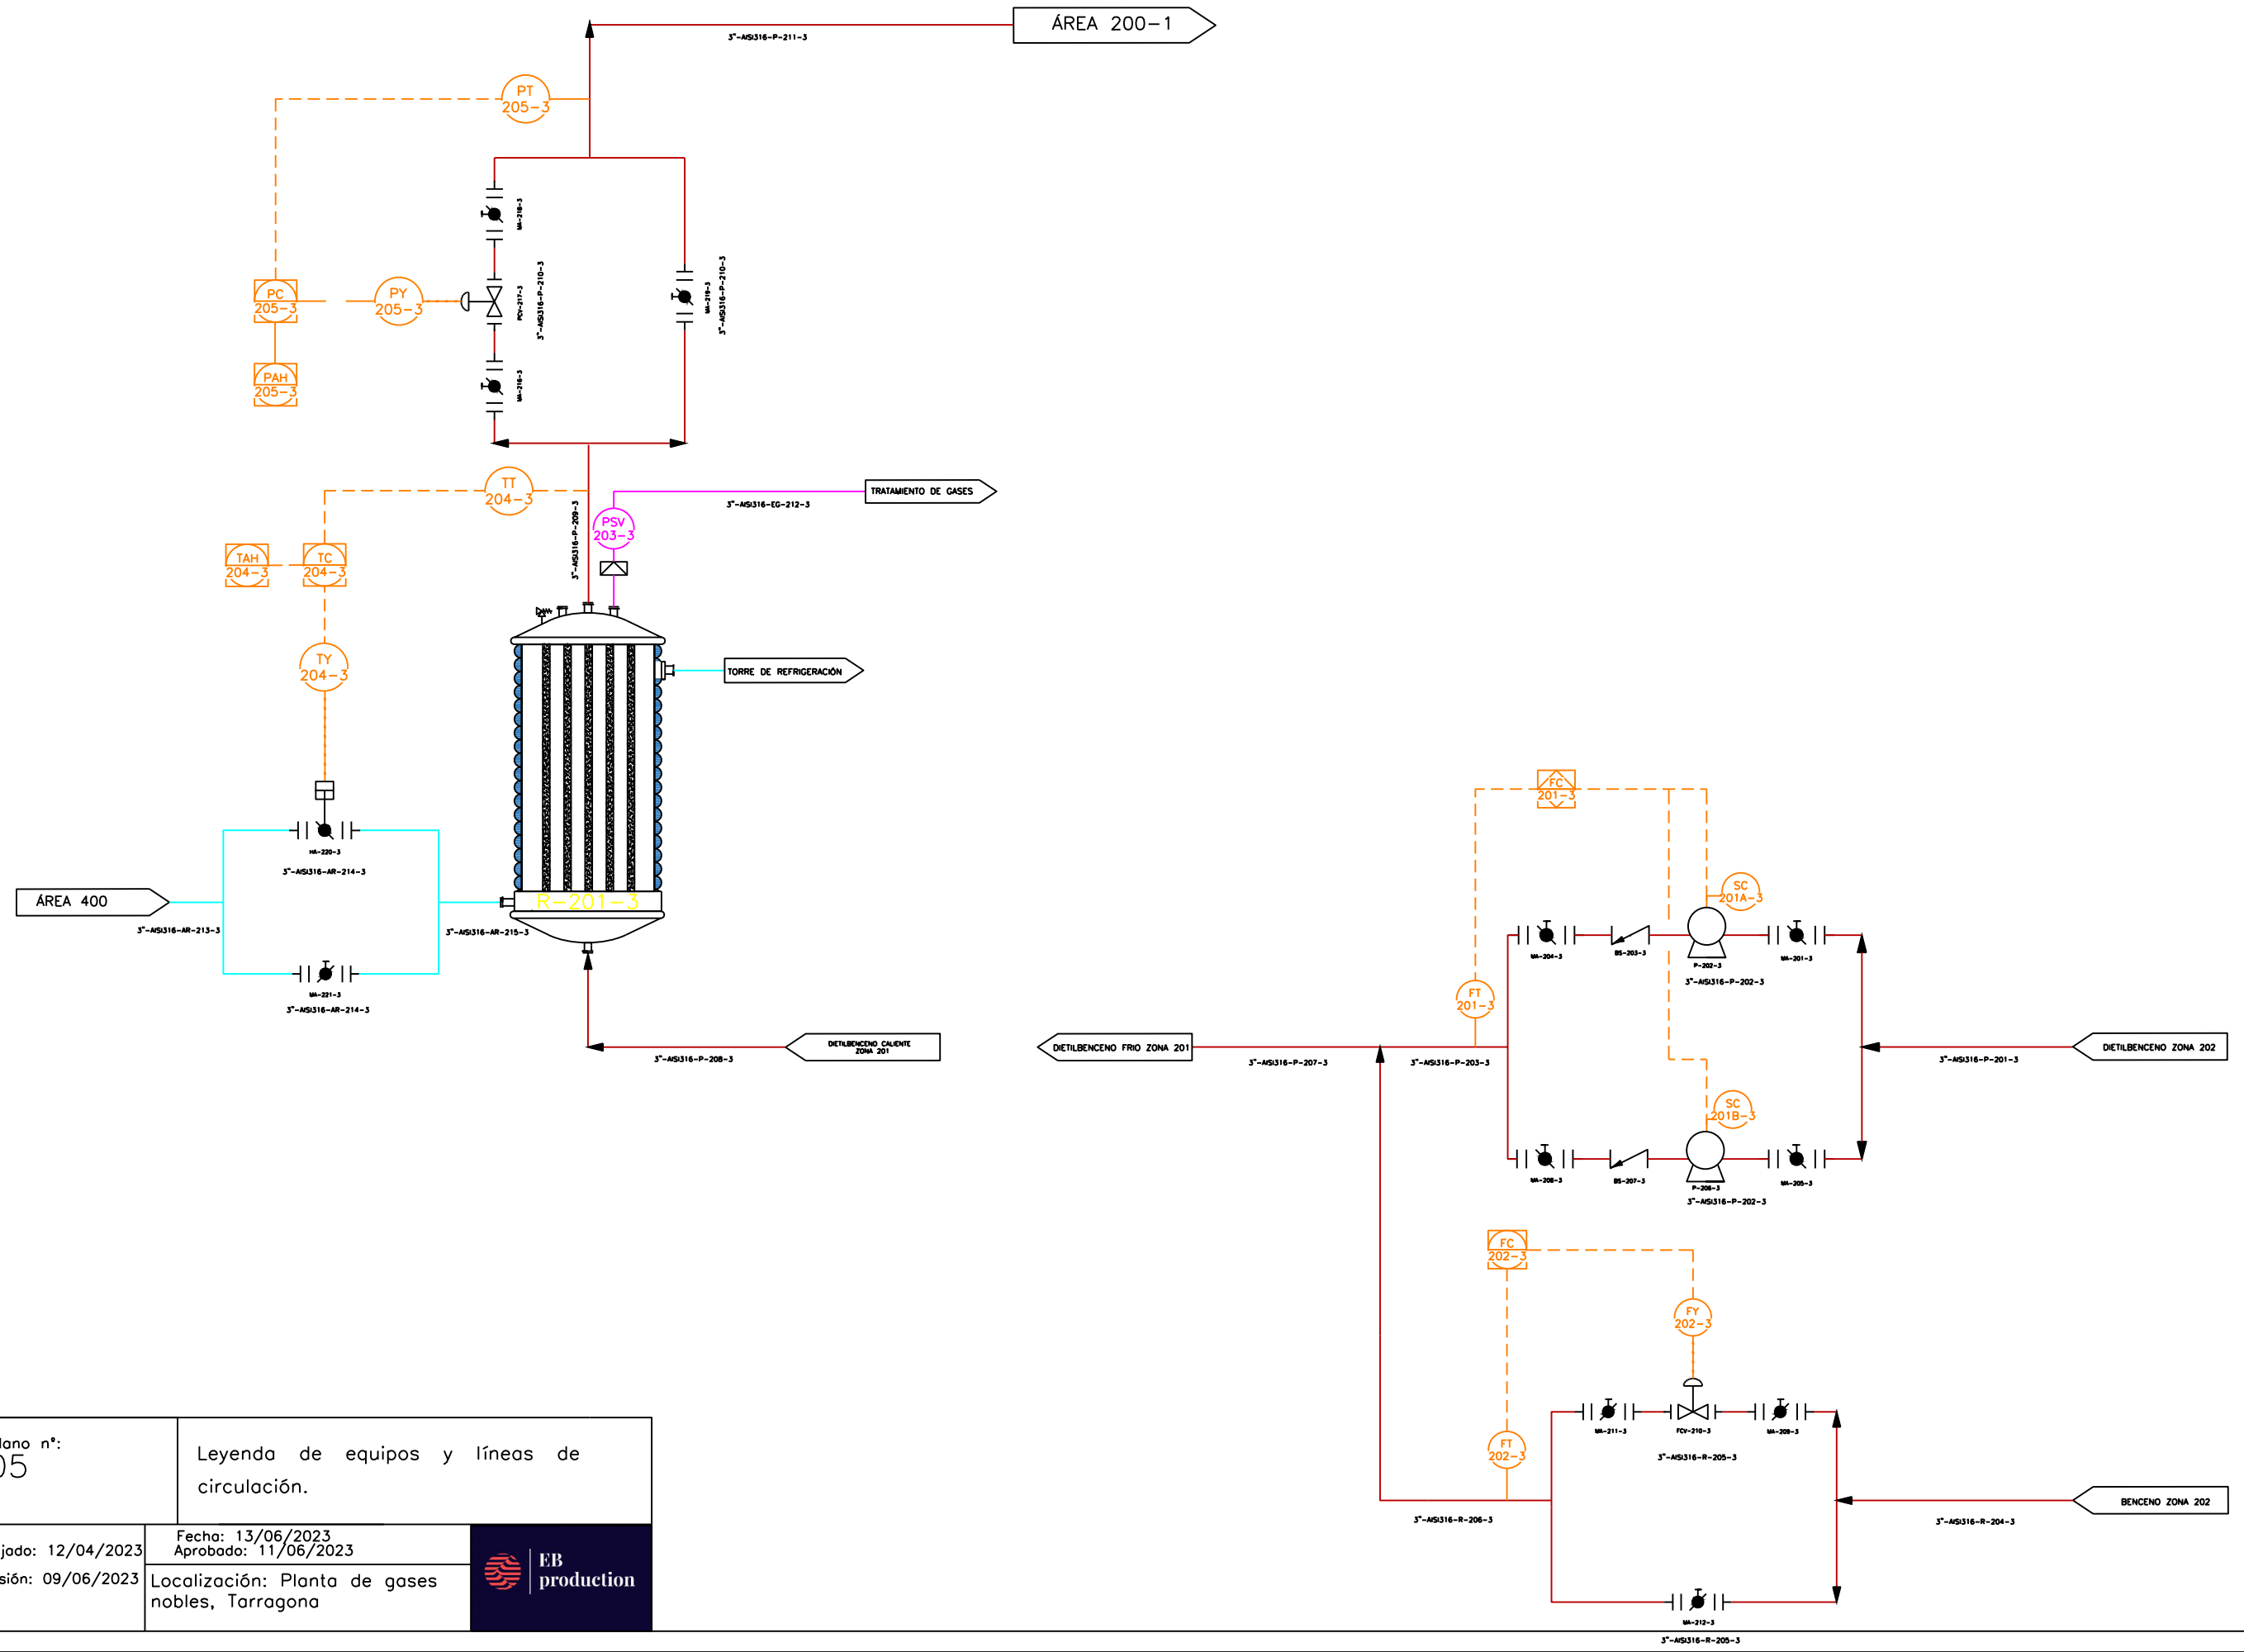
ÁREA 200-1
3"-AISI316-P-211-3
PT 205-3
PC 205-3
PY 205-3
PAH 205-3
MA-218-3
FCV-217-3
3"-AISI316-P-210-3
MA-216-3
MA-219-3
3"-AISI316-P-210-3
TT 204-3
TRATAMIENTO DE GASES
3"-AISI316-EG-212-3
3"-AISI316-P-209-3
PSV 203-3
TAH 204-3
TC 204-3
TY 204-3
TORRE DE REFRIGERACIÓN
MA-220-3
3"-AISI316-AR-214-3
ÁREA 400
3"-AISI316-AR-213-3
3"-AISI316-AR-215-3
R-201-3
MA-221-3
3"-AISI316-AR-214-3
DIETILBENCENO CALIENTE ZONA 201
3"-AISI316-P-208-3
FC 201-3
SC 201A-3
MA-204-3
BS-203-3
P-202-3
MA-201-3
3"-AISI316-P-202-3
FT 201-3
DIETILBENCENO FRIO ZONA 201
3"-AISI316-P-207-3
3"-AISI316-P-203-3
3"-AISI316-P-201-3
DIETILBENCENO ZONA 202
SC 201B-3
MA-208-3
BS-207-3
P-206-3
MA-205-3
3"-AISI316-P-202-3
FC 202-3
FY 202-3
MA-211-3
FCV-210-3
MA-209-3
3"-AISI316-R-205-3
FT 202-3
3"-AISI316-R-206-3
BENCENO ZONA 202
3"-AISI316-R-204-3
MA-212-3
3"-AISI316-R-205-3
lano nº:
05
Leyenda de equipos y líneas de circulación.
jado: 12/04/2023
sión: 09/06/2023
Fecha: 13/06/2023
Aprobado: 11/06/2023
Localización: Planta de gases nobles, Tarragona
EB production